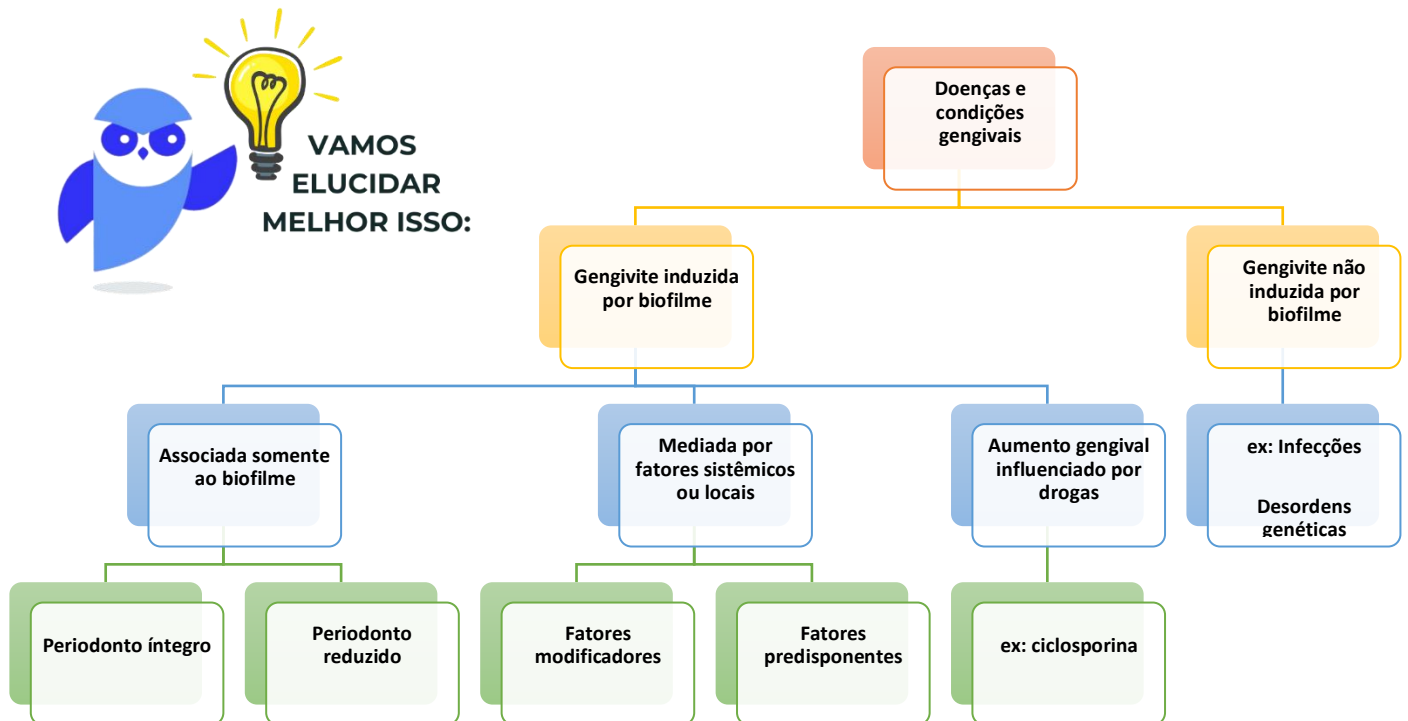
VAMOS ELUCIDAR MELHOR ISSO:

Doenças e condições gengivais

Gengivite induzida por biofilme

Gengivite não induzida por biofilme

Associada somente ao biofilme

Mediada por fatores sistêmicos ou locais

Aumento gengival influenciado por drogas

ex: Infecções

Desordens genéticas

Periodonto íntegro

Periodonto reduzido

Fatores modificadores

Fatores predisponentes

ex: ciclosporina